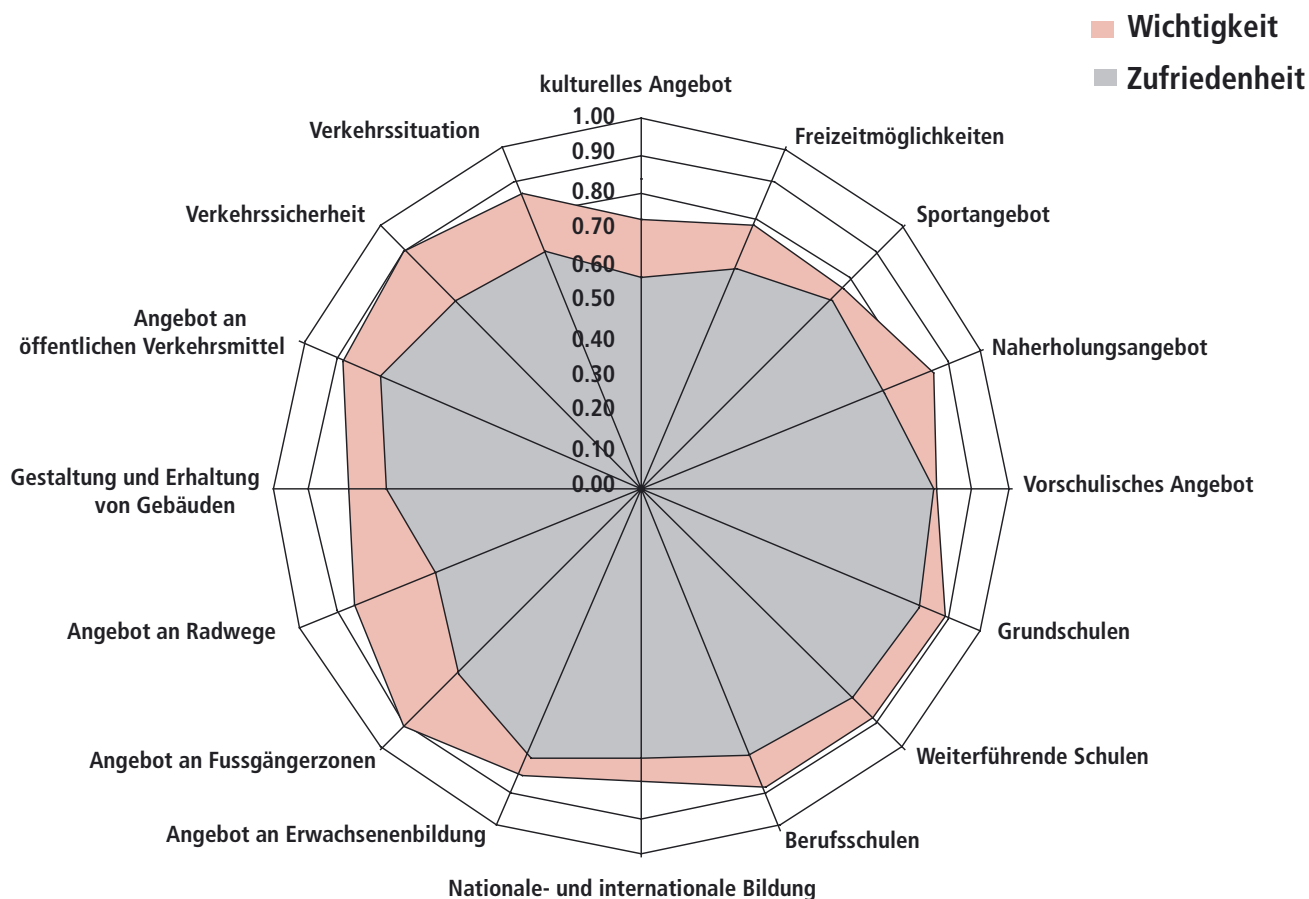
Wichtigkeit
Zufriedenheit

kulturelles Angebot
1.00
0.90
0.80
0.70
0.60
0.50
0.40
0.30
0.20
0.10
0.00

Freizeitmöglichkeiten
Sportangebot
Naherholungsangebot
Vorschulisches Angebot
Grundschulen
Weiterführende Schulen
Berufsschulen
Nationale- und internationale Bildung
Angebot an Erwachsenenbildung
Angebot an Fussgängerzonen
Angebot an Radwege
Gestaltung und Erhaltung von Gebäuden
Angebot an öffentlichen Verkehrsmittel
Verkehrssicherheit
Verkehrssituation